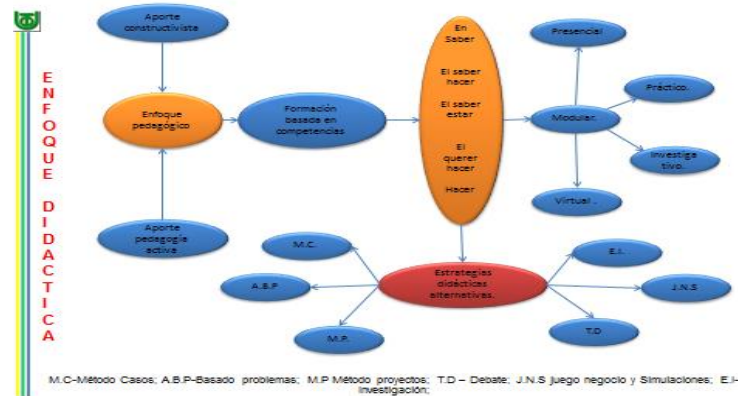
E
N
F
O
Q
U
E

D
I
D
A
C
T
I
C
A

Aporte constructivista

Enfoque pedagógico

Aporte pedagogía activa

Formación basada en competencias

En Saber

El saber hacer

El saber estar

El querer hacer

Hacer

Presencial

Modular.

Práctico.

Investiga tivo.

Virtual .

Estrategias didácticas alternativas.

M.C.

A.B.P

M.P.

E.I.

J.N.S

T.D

M.C-Método Casos; A.B.P-Basado problemas; M.P Método proyectos; T.D – Debate; J.N.S juego negocio y Simulaciones; E.I-Investigación;